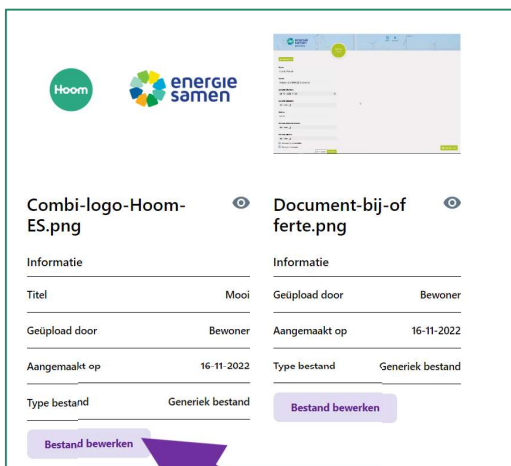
Hoom
energie samen

Combi-logo-Hoom-ES.png

Informatie

| Titel | Mooi |
|---|---|
| Geüpload door | Bewoner |
| Aangemaakt op | 16-11-2022 |
| Type bestand | Generiek bestand |

Bestand bewerken

Document-bij-offerte.png

Informatie

| Geüpload door | Bewoner |
|---|---|
| Aangemaakt op | 16-11-2022 |
| Type bestand | Generiek bestand |

Bestand bewerken